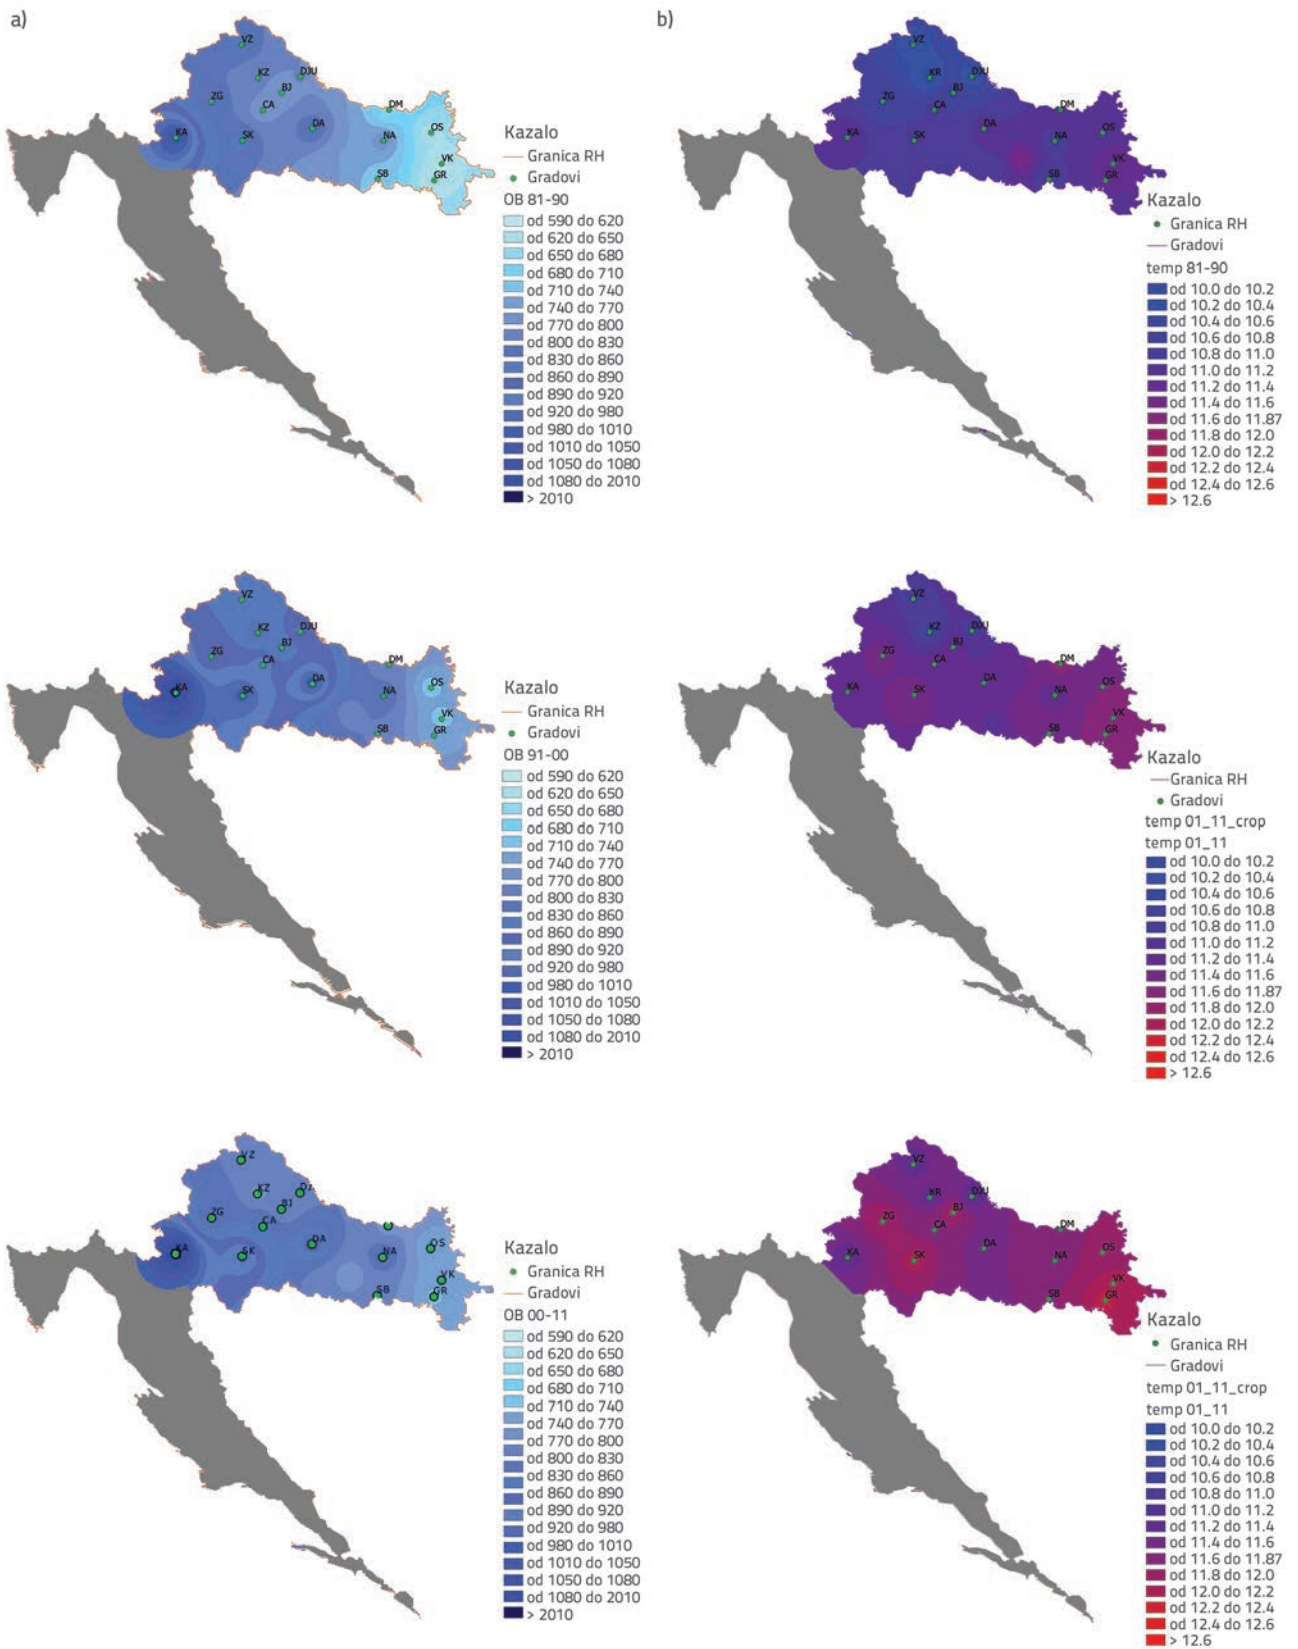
a)

VZ KZ DJU ZG BJ CA DM KA SK DA NA OS VK SB GR

Kazalo
Granica RH
Gradovi
OB 81-90
od 590 do 620
od 620 do 650
od 650 do 680
od 680 do 710
od 710 do 740
od 740 do 770
od 770 do 800
od 800 do 830
od 830 do 860
od 860 do 890
od 890 do 920
od 920 do 980
od 980 do 1010
od 1010 do 1050
od 1050 do 1080
od 1080 do 2010
> 2010

b)

VZ KR DJU ZG BJ CA DM KA SK DA NA OS VK SB GR

Kazalo
Granica RH
Gradovi
temp 81-90
od 10.0 do 10.2
od 10.2 do 10.4
od 10.4 do 10.6
od 10.6 do 10.8
od 10.8 do 11.0
od 11.0 do 11.2
od 11.2 do 11.4
od 11.4 do 11.6
od 11.6 do 11.87
od 11.8 do 12.0
od 12.0 do 12.2
od 12.2 do 12.4
od 12.4 do 12.6
> 12.6

VZ KZ DJU ZG BJ CA DM KA SK DA NA OS VK SB GR

Kazalo
Granica RH
Gradovi
OB 91-00
od 590 do 620
od 620 do 650
od 650 do 680
od 680 do 710
od 710 do 740
od 740 do 770
od 770 do 800
od 800 do 830
od 830 do 860
od 860 do 890
od 890 do 920
od 920 do 980
od 980 do 1010
od 1010 do 1050
od 1050 do 1080
od 1080 do 2010
> 2010

VZ KZ DJU ZG BJ CA DM KA SK DA NA OS VK SB GR

Kazalo
Granica RH
Gradovi
temp 01_11_crop
temp 01_11
od 10.0 do 10.2
od 10.2 do 10.4
od 10.4 do 10.6
od 10.6 do 10.8
od 10.8 do 11.0
od 11.0 do 11.2
od 11.2 do 11.4
od 11.4 do 11.6
od 11.6 do 11.87
od 11.8 do 12.0
od 12.0 do 12.2
od 12.2 do 12.4
od 12.4 do 12.6
> 12.6

VZ KZ DJ ZG BJ CA KA SK DA NA OS VK SB GR

Kazalo
Granica RH
Gradovi
OB 00-11
od 590 do 620
od 620 do 650
od 650 do 680
od 680 do 710
od 710 do 740
od 740 do 770
od 770 do 800
od 800 do 830
od 830 do 860
od 860 do 890
od 890 do 920
od 920 do 980
od 980 do 1010
od 1010 do 1050
od 1050 do 1080
od 1080 do 2010
> 2010

VZ KR DJU ZG BJ CA DM KA SK DA NA OS VK SB GR

Kazalo
Granica RH
Gradovi
temp 01_11_crop
temp 01_11
od 10.0 do 10.2
od 10.2 do 10.4
od 10.4 do 10.6
od 10.6 do 10.8
od 10.8 do 11.0
od 11.0 do 11.2
od 11.2 do 11.4
od 11.4 do 11.6
od 11.6 do 11.87
od 11.8 do 12.0
od 12.0 do 12.2
od 12.2 do 12.4
od 12.4 do 12.6
> 12.6